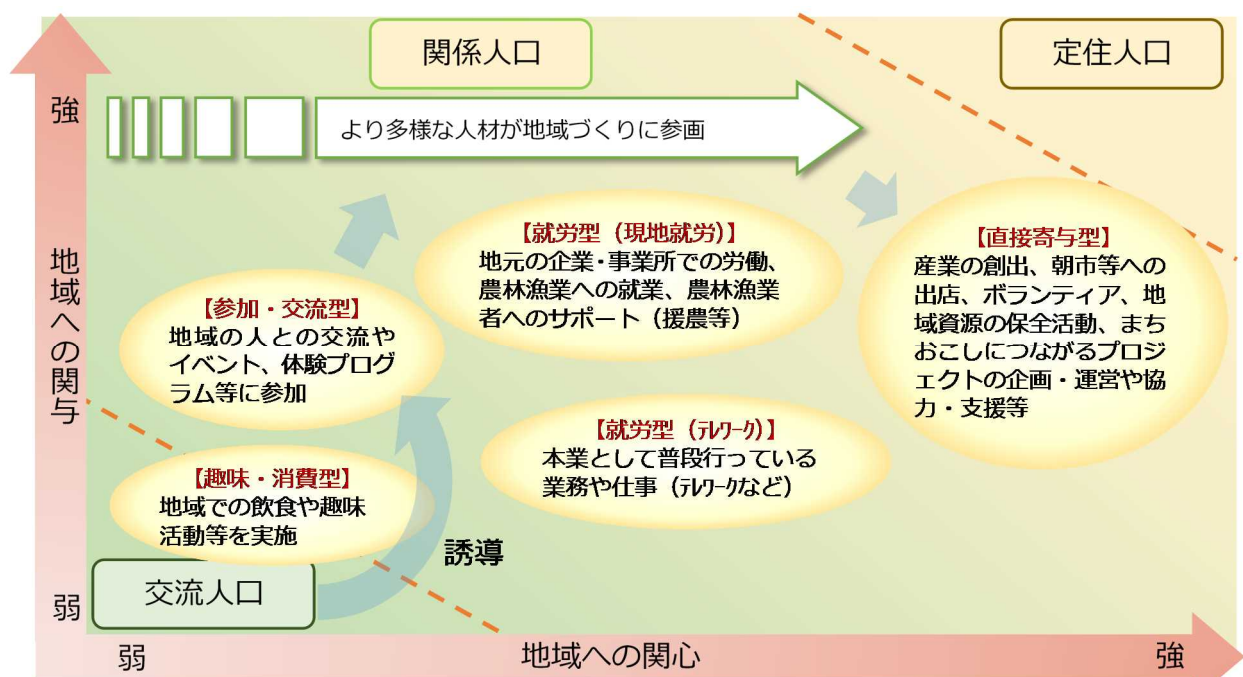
関係人口

定住人口

強

より多様な人材が地域づくりに参画

地域への関与

【就労型（現地就労）】
地元の企業・事業所での労働、農林漁業への就業、農林漁業者へのサポート（援農等）

【直接寄与型】
産業の創出、朝市等への出店、ボランティア、地域資源の保全活動、まちおこしにつながるプロジェクトの企画・運営や協力・支援等

【参加・交流型】
地域の人との交流やイベント、体験プログラム等に参加

【就労型（テレワーク）】
本業として普段行っている業務や仕事（テレワークなど）

【趣味・消費型】
地域での飲食や趣味活動等を実施

誘導

交流人口

弱

弱

地域への関心

強